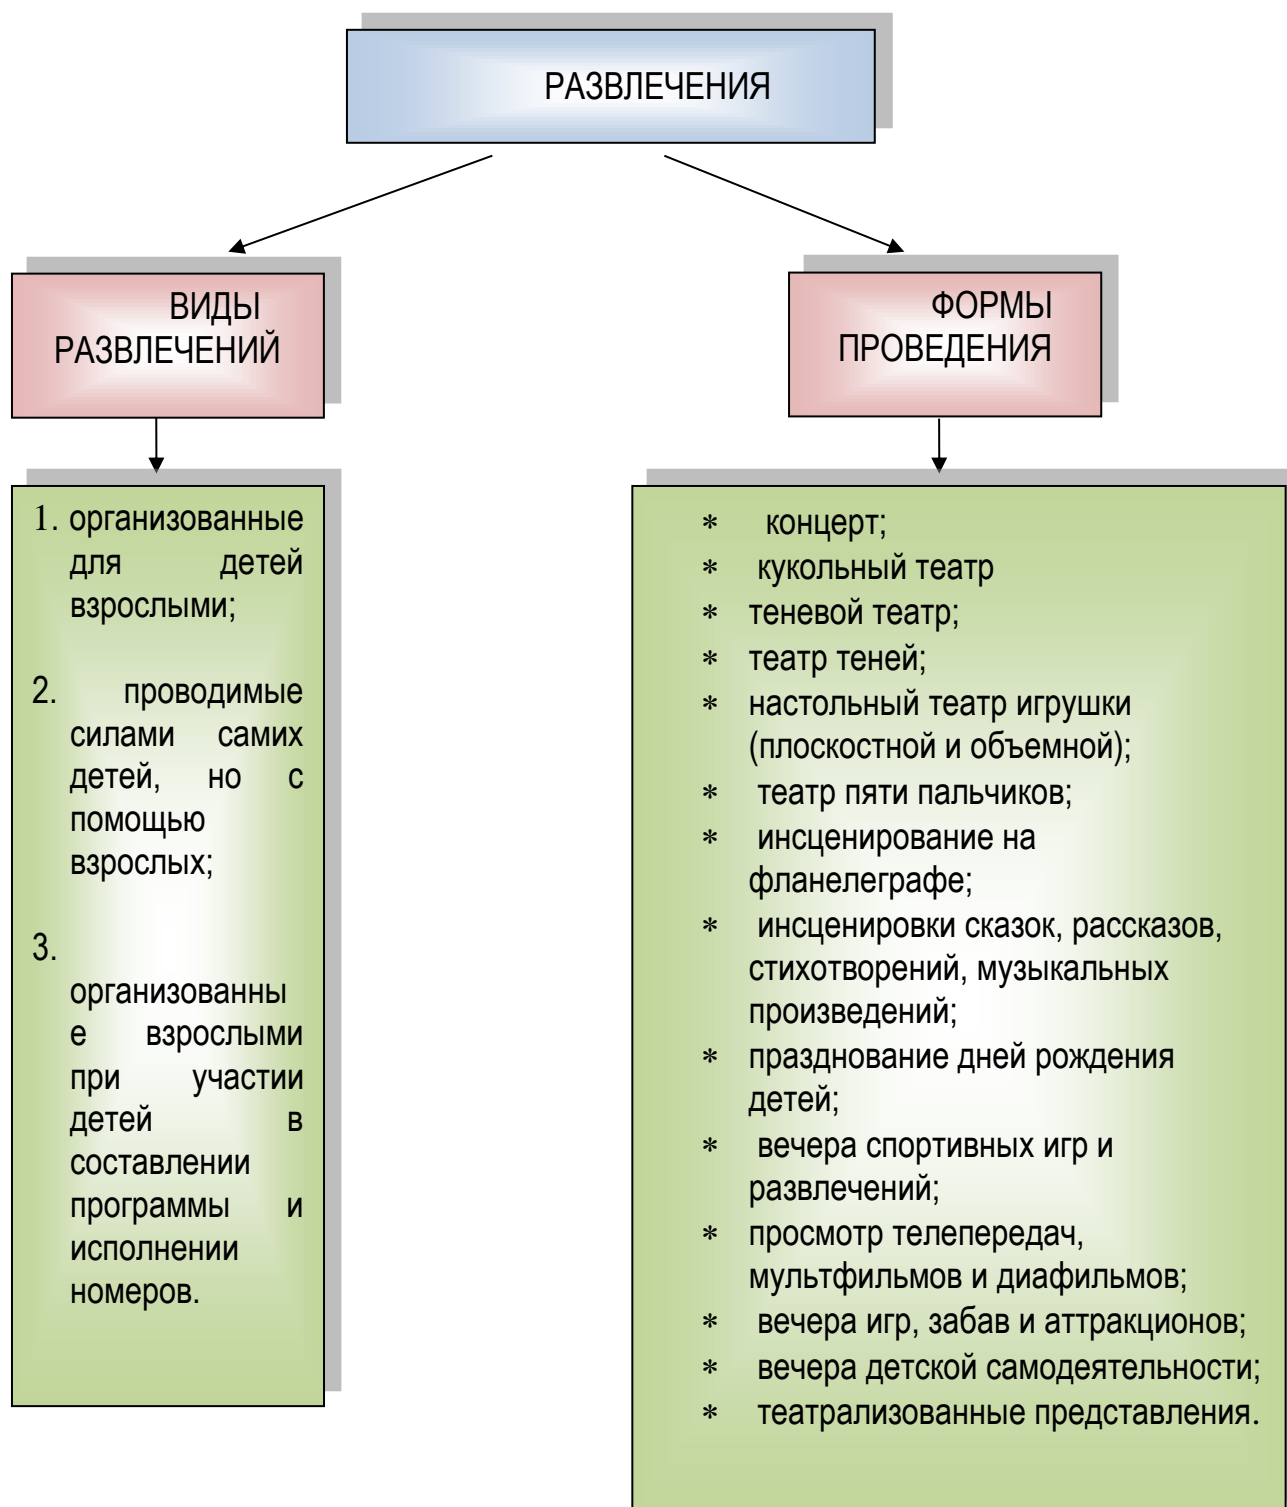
РАЗВЛЕЧЕНИЯ

ВИДЫ РАЗВЛЕЧЕНИЙ

1. организованные для детей взрослыми;

2. проводимые силами самих детей, но с помощью взрослых;

3. организованные взрослыми при участии детей в составлении программы и исполнении номеров.

ФОРМЫ ПРОВЕДЕНИЯ

* концерт;
* кукольный театр
* теневой театр;
* театр теней;
* настольный театр игрушки (плоскостной и объемной);
* театр пяти пальчиков;
* инсценирование на фланелеграфе;
* инсценировки сказок, рассказов, стихотворений, музыкальных произведений;
* празднование дней рождения детей;
* вечера спортивных игр и развлечений;
* просмотр телепередач, мультфильмов и диафильмов;
* вечера игр, забав и аттракционов;
* вечера детской самодеятельности;
* театрализованные представления.